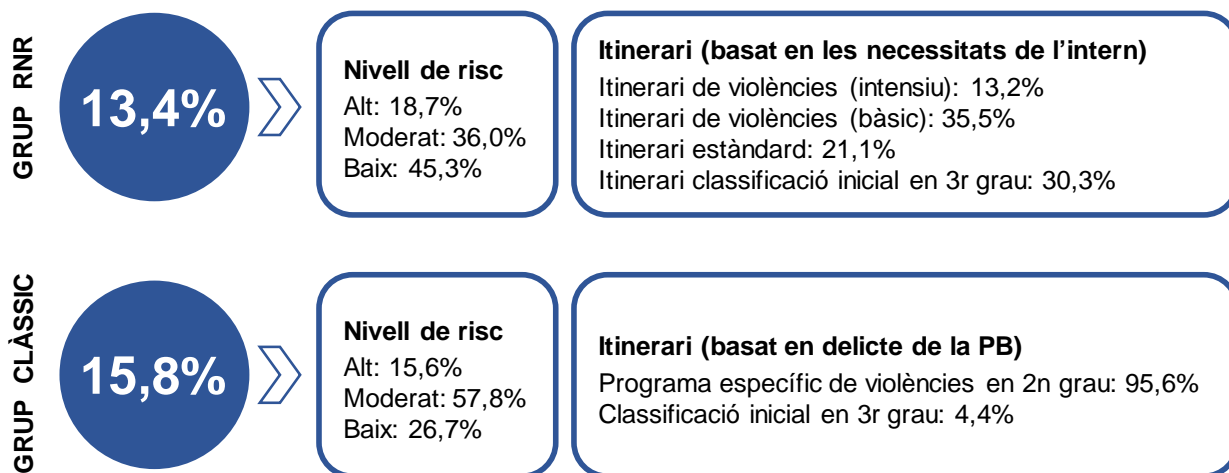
GRUP RNR

13,4%

Nivell de risc
Alt: 18,7%
Moderat: 36,0%
Baix: 45,3%

Itinerari (basat en les necessitats de l'intern)
Itinerari de violències (intensiu): 13,2%
Itinerari de violències (bàsic): 35,5%
Itinerari estàndard: 21,1%
Itinerari classificació inicial en 3r grau: 30,3%

GRUP CLÀSSIC

15,8%

Nivell de risc
Alt: 15,6%
Moderat: 57,8%
Baix: 26,7%

Itinerari (basat en delicte de la PB)
Programa específic de violències en 2n grau: 95,6%
Classificació inicial en 3r grau: 4,4%